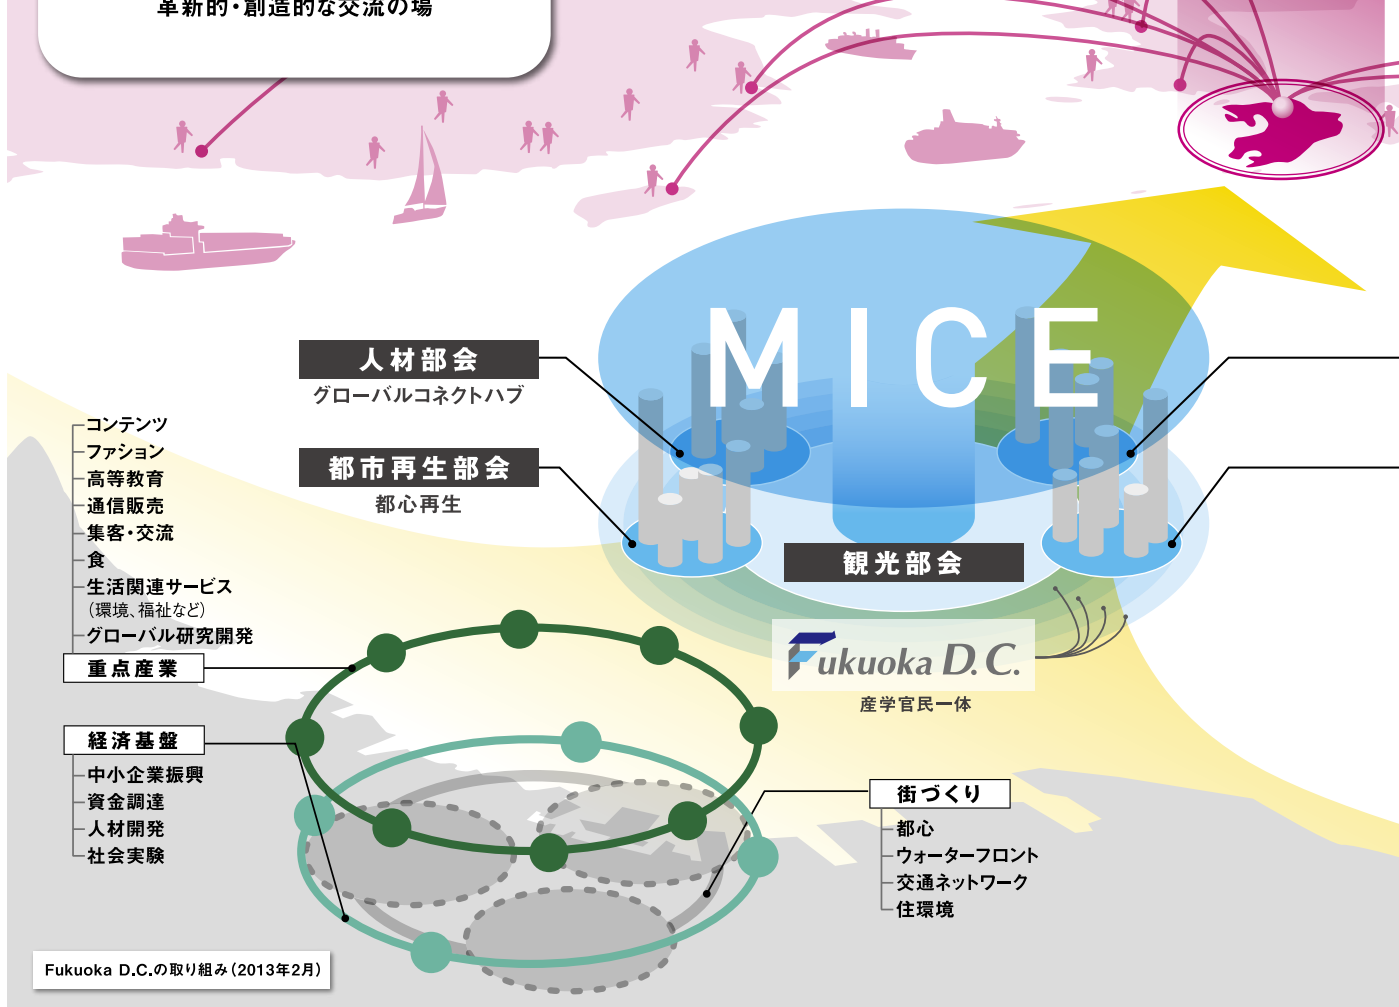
革新的・創造的な交流の場

MICE

人材部会
グローバルコネクトハブ

都市再生部会
都心再生

観光部会

Fukuoka D.C.
産学官民一体

コンテンツ
ファション
高等教育
通信販売
集客・交流
食
生活関連サービス
（環境、福祉など）
グローバル研究開発

重点産業

経済基盤
中小企業振興
資金調達
人材開発
社会実験

街づくり
都心
ウォーターフロント
交通ネットワーク
住環境

Fukuoka D.C.の取り組み（2013年2月）